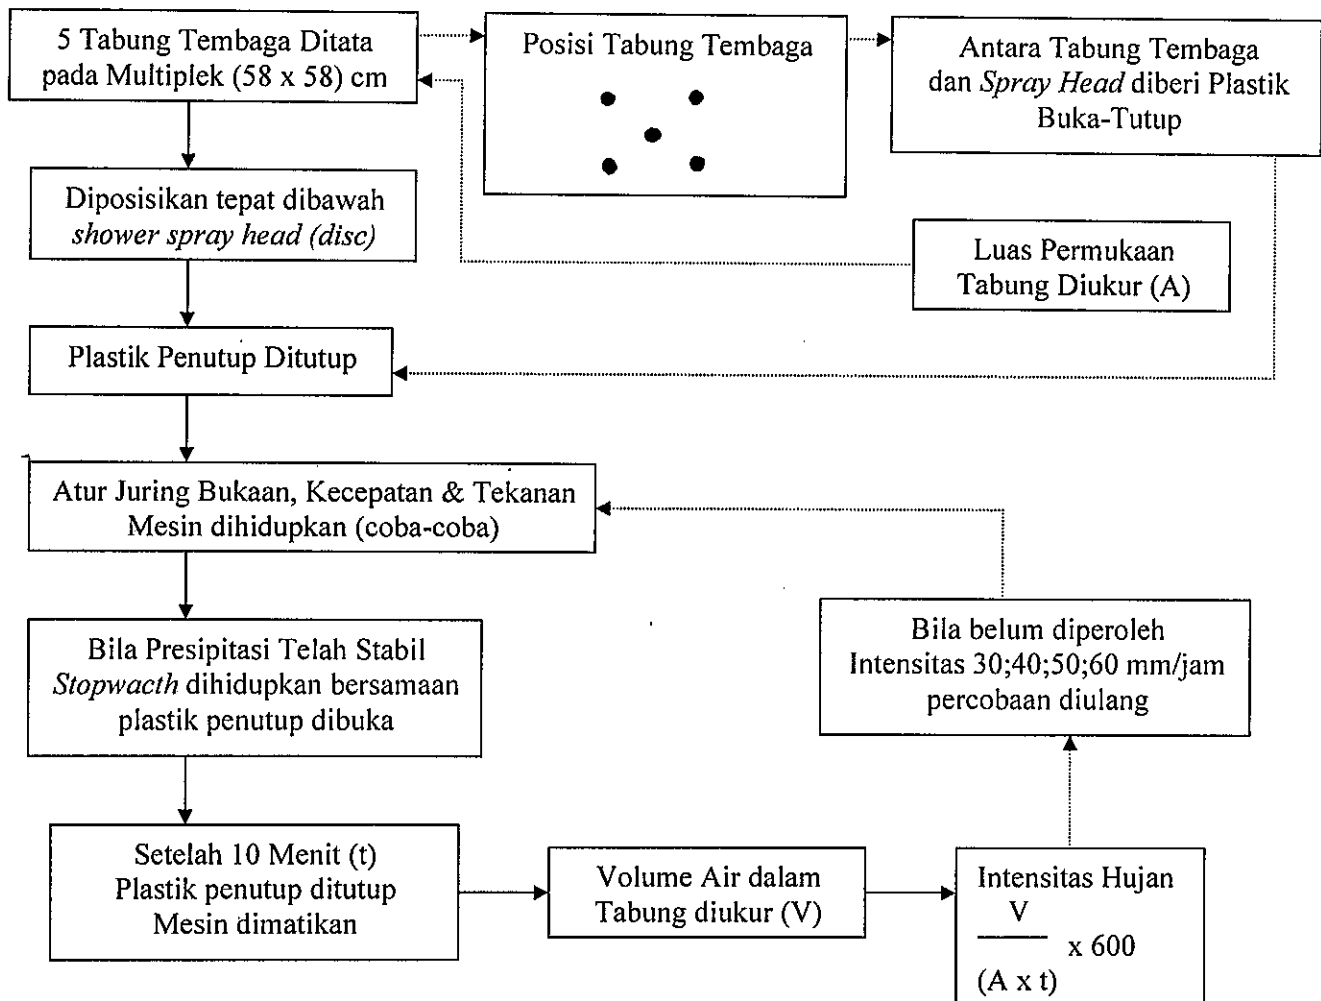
5 Tabung Tembaga Ditata pada Multiplek (58 x 58) cm

Posisi Tabung Tembaga

Antara Tabung Tembaga dan *Spray Head* diberi Plastik Buka-Tutup

Diposisikan tepat dibawah *shower spray head (disc)*

Luas Permukaan Tabung Diukur (A)

Plastik Penutup Ditutup

Atur Juring Bukaan, Kecepatan & Tekanan Mesin dihidupkan (coba-coba)

Bila belum diperoleh Intensitas 30;40;50;60 mm/jam percobaan diulang

Bila Presipitasi Telah Stabil *Stopwacth* dihidupkan bersamaan plastik penutup dibuka

Setelah 10 Menit (t) Plastik penutup ditutup Mesin dimatikan

Volume Air dalam Tabung diukur (V)

Intensitas Hujan $\frac{V}{(A \times t)} \times 600$